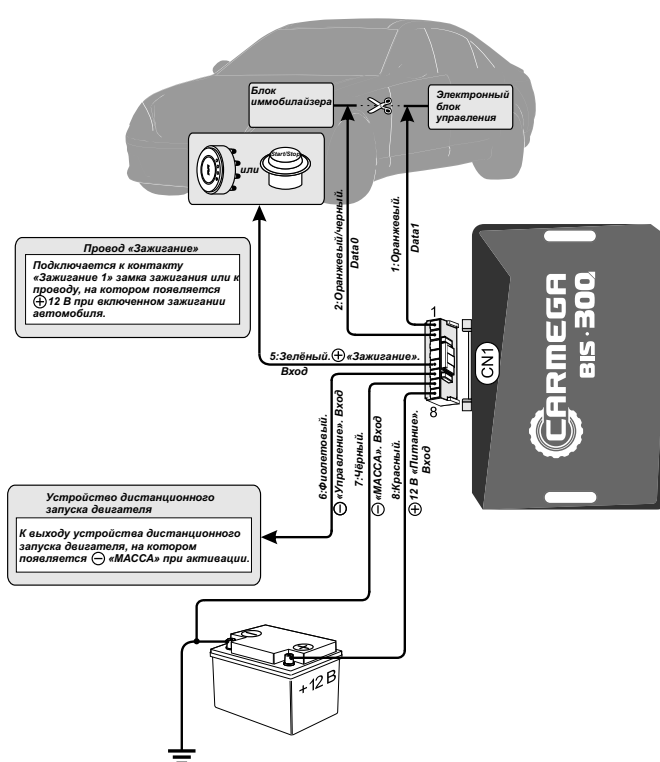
Блок иммобилайзера

Электронный блок управления

или

Start/Stop

2:Оранжевый/черный. Data0

1:Оранжевый. Data1

Провод «Зажигание»

Подключается к контакту «Зажигание 1» замка зажигания или к проводу, на котором появляется ⊕12 В при включенном зажигании автомобиля.

1

5:Зелёный. ⊕ «Зажигание». Вход

CN1

8

CARMEGA BIS·300

6:Фиолетовый. ⊖ «Управление». Вход

7:Чёрный. ⊖ «МАССА». Вход

8:Красный. ⊕12 В «Питание». Вход

Устройство дистанционного запуска двигателя

К выходу устройства дистанционного запуска двигателя, на котором появляется ⊖ «МАССА» при активации.

+12 В